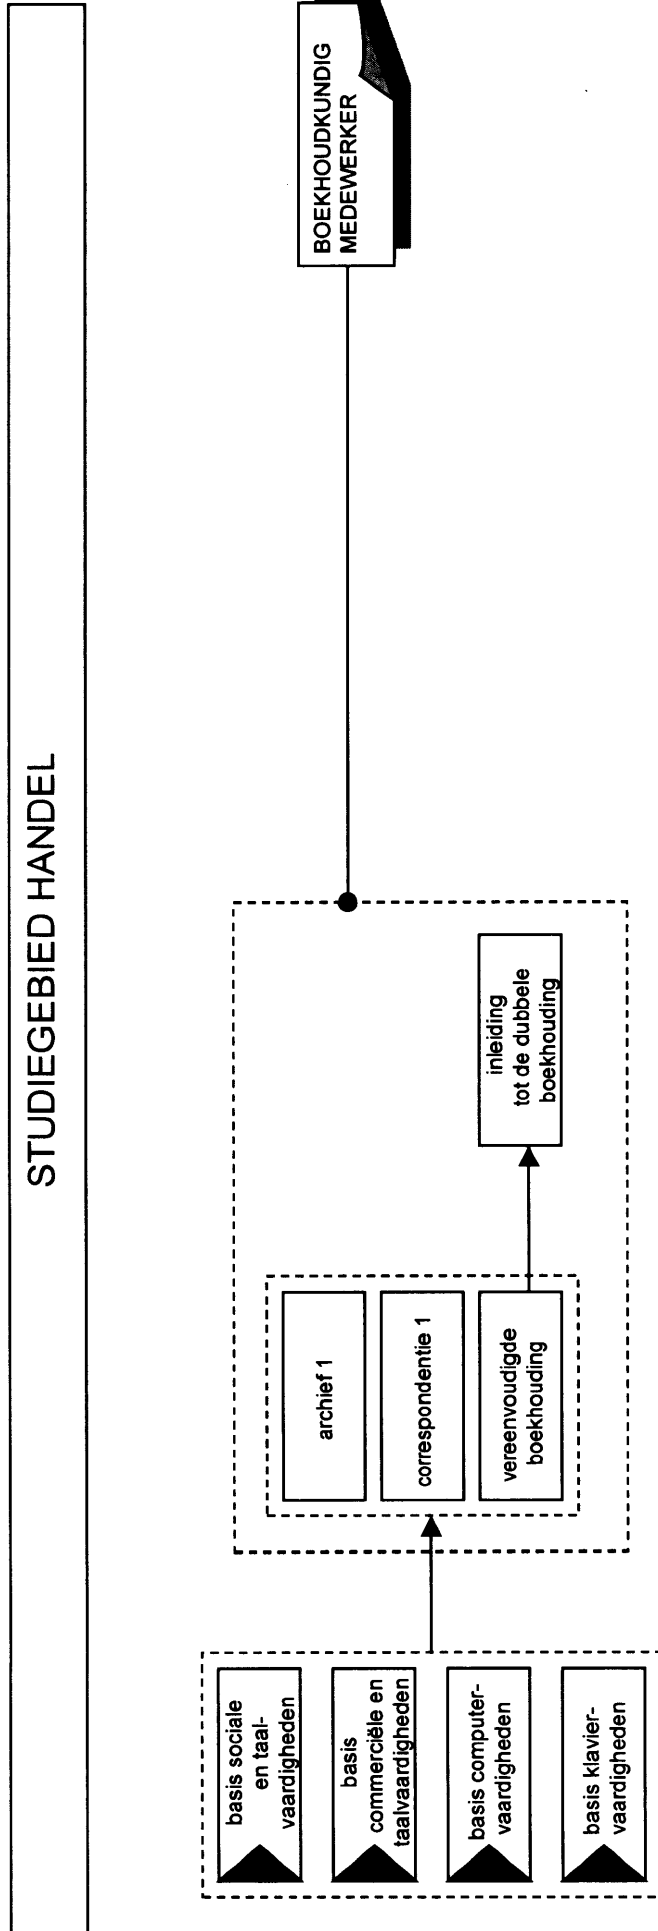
STUDIEGEBIED HANDEL

basis sociale en taalvaardigheden

basis commerciële en taalvaardigheden

basis computervaardigheden

basis klaviervaardigheden

archief 1

correspondentie 1

vereenvoudigde boekhouding

inleiding tot de dubbele boekhouding

BOEKHOUDKUNDIG MEDEWERKER